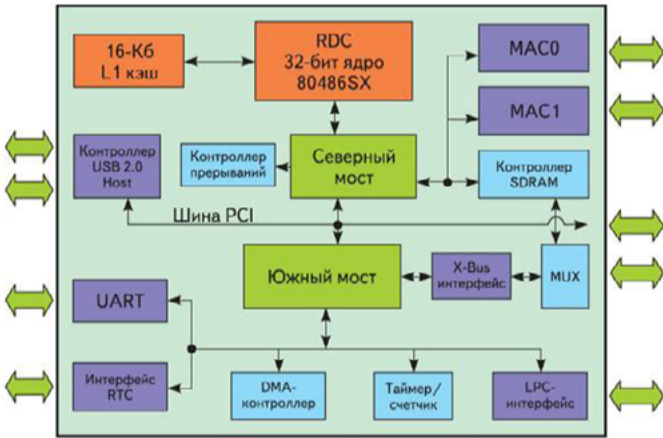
16-Кб
L1 кэш

RDC
32-бит ядро
80486SX

MAC0

MAC1

Контроллер
USB 2.0
Host

Контроллер
прерываний

Северный
мост

Контроллер
SDRAM

Шина PCI

Южный мост

X-Bus
интерфейс

MUX

UART

Интерфейс
RTC

DMA-
контроллер

Таймер/
счетчик

LPC-
интерфейс